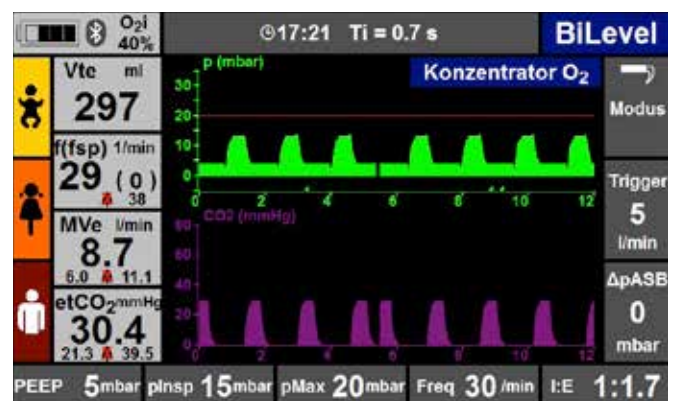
$O_2$i 40%

⊙17:21 Ti = 0.7 s

BiLevel

Vte ml
297

f(fsp) 1/min
29 ( 0 )
38

MVe l/min
8.7
6.0 11.1

etCO2 mmHg
30.4
21.3 39.5

p (mbar)
30
20
10
0
0 2 4 6 8 10 12

Konzentrator $O_2$

CO2 (mmHg)
60
40
20
0
0 2 4 6 8 10 12

Modus

Trigger
5
l/min

ΔpASB
0
mbar

PEEP 5mbar pInsp 15mbar pMax 20mbar Freq 30/min I:E 1:1.7